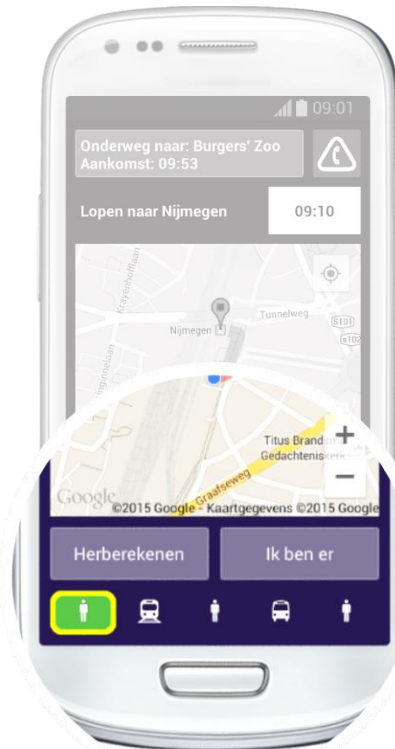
09:01

Onderweg naar: Burgers' Zoo
Aankomst: 09:53

Lopen naar Nijmegen

09:10

Kraijenhoflaan

Nijmegen

Tunnelweg

S101

S102

Titus Brandsma Gedachteniskerk

Graafseweg

+

−

Google

©2015 Google - Kaartgegevens ©2015 Google

Herberekenen

Ik ben er